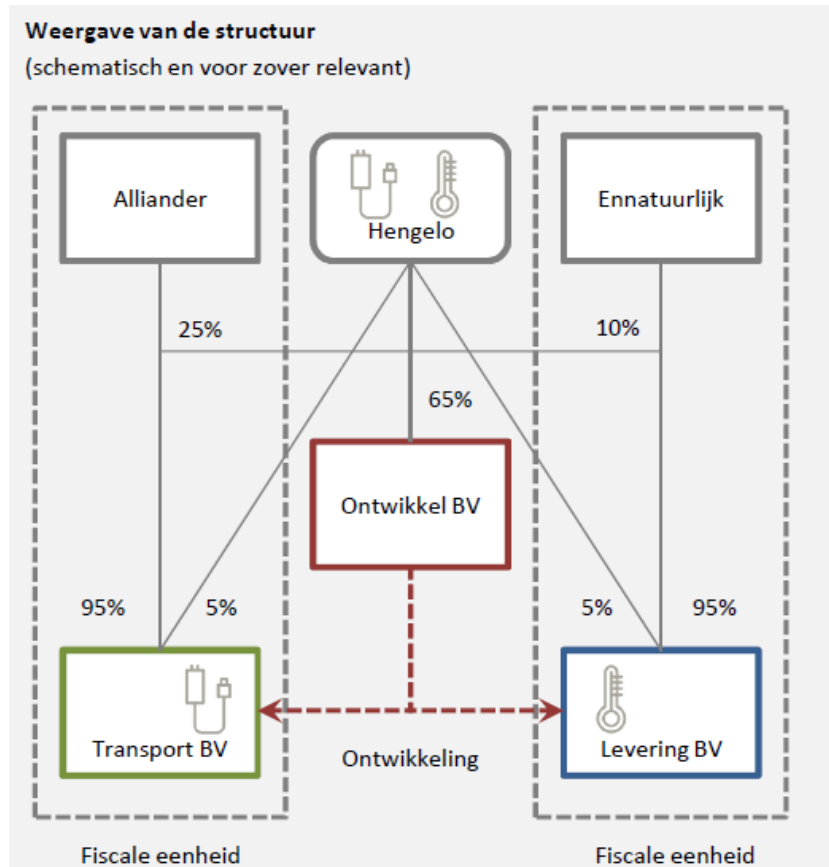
**Weergave van de structuur**
(schematisch en voor zover relevant)

Alliander

Hengelo

Ennatuurlijk

25%

10%

65%

Ontwikkel BV

95%

5%

5%

95%

Transport BV

Ontwikkeling

Levering BV

Fiscale eenheid

Fiscale eenheid